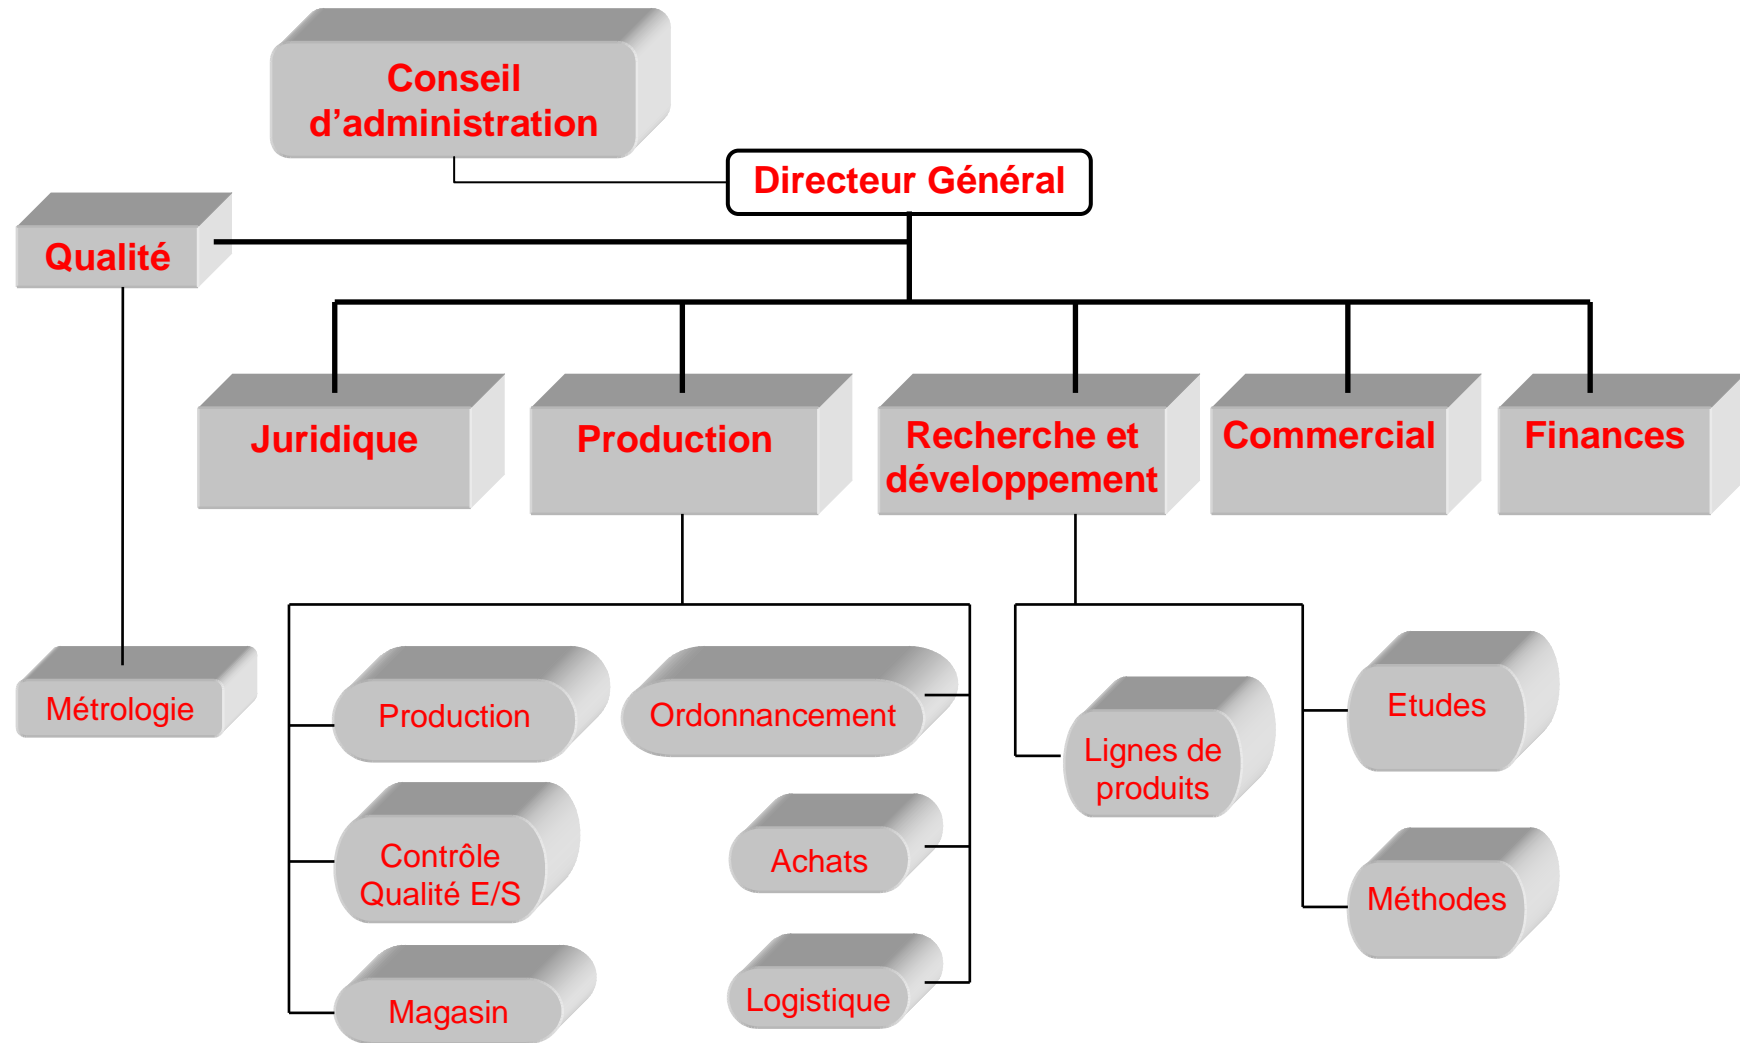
Conseil d’administration

Directeur Général

Qualité

Juridique

Production

Recherche et développement

Commercial

Finances

Métrologie

Production

Ordonnancement

Contrôle Qualité E/S

Achats

Magasin

Logistique

Lignes de produits

Etudes

Méthodes